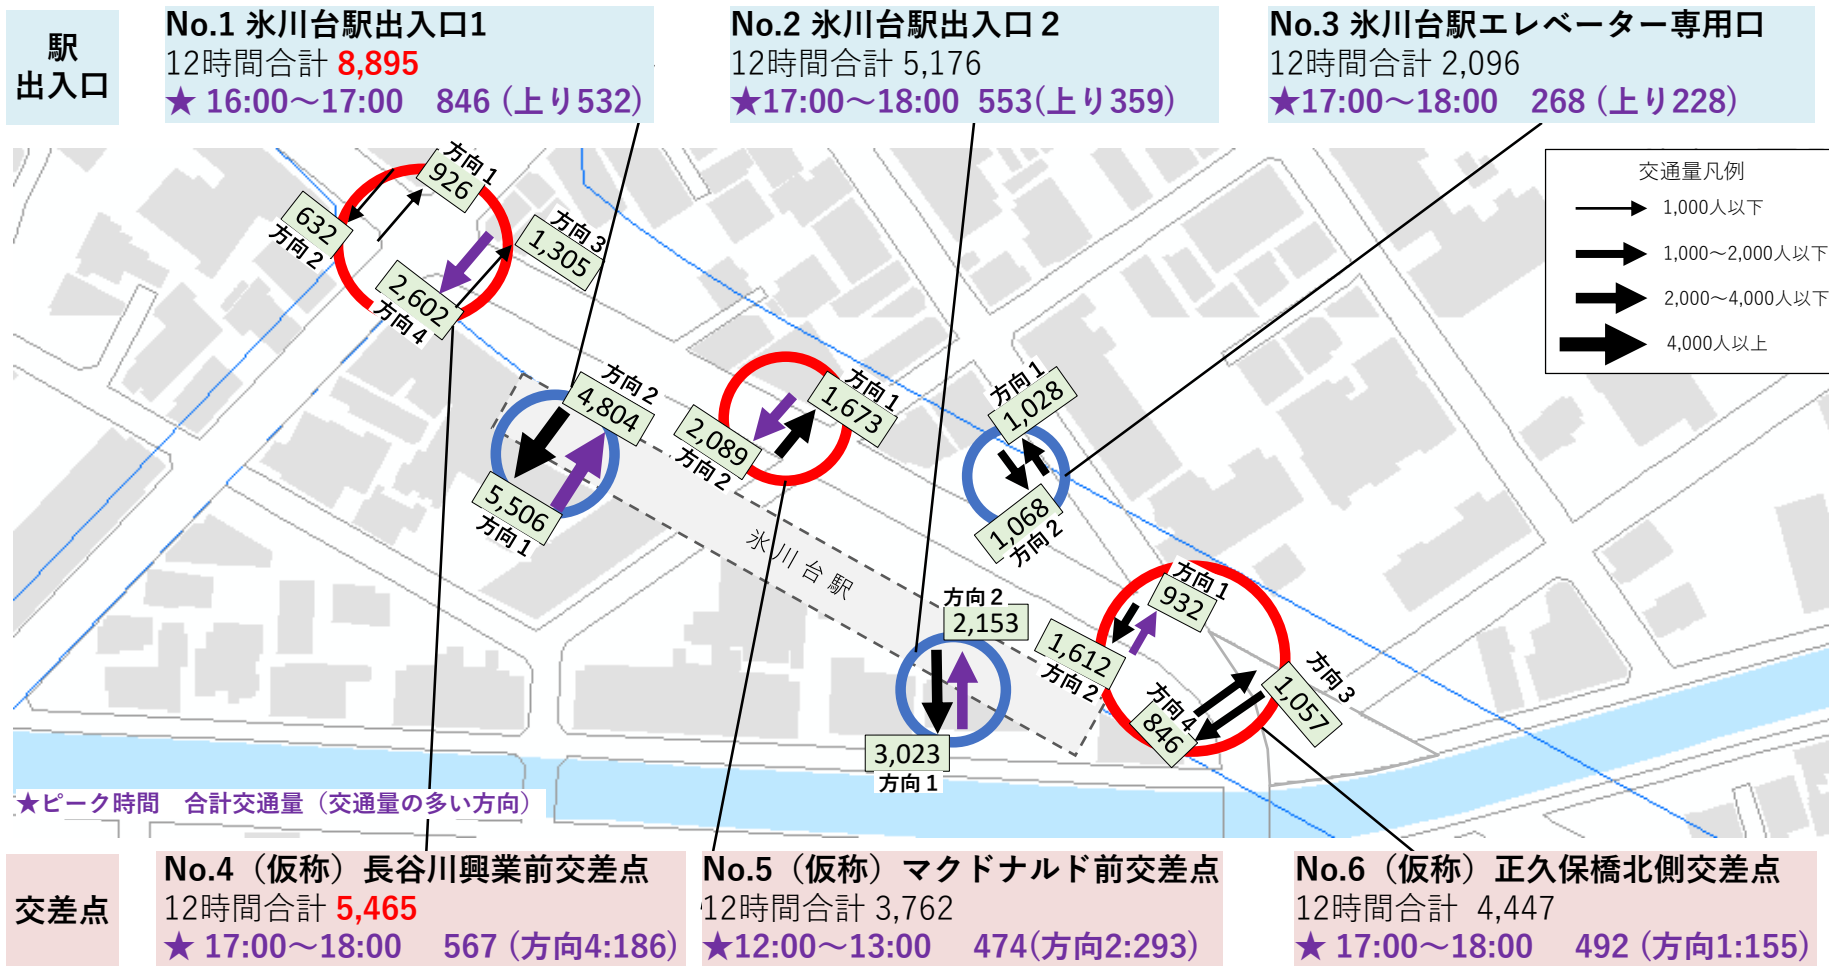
駅
出入口

No.1 氷川台駅出入口1
12時間合計 8,895
★ 16:00～17:00　846（上り532）

No.2 氷川台駅出入口 2
12時間合計 5,176
★17:00～18:00　553(上り359)

No.3 氷川台駅エレベーター専用口
12時間合計 2,096
★17:00～18:00　268（上り228)

交通量凡例
1,000人以下
1,000～2,000人以下
2,000～4,000人以下
4,000人以上

方向1
926
632
方向2
方向3
1,305
2,602
方向4

方向2
4,804
5,506
方向1

2,089
方向2
方向1
1,673

方向1
1,028
1,068
方向2

氷川台駅

方向2
2,153
3,023
方向1

方向1
932
1,612
方向2
方向3
1,057
方向4
846

★ピーク時間　合計交通量（交通量の多い方向）

交差点

No.4（仮称）長谷川興業前交差点
12時間合計 5,465
★ 17:00～18:00　567（方向4:186)

No.5（仮称）マクドナルド前交差点
12時間合計 3,762
★12:00～13:00　474(方向2:293)

No.6（仮称）正久保橋北側交差点
12時間合計 4,447
★ 17:00～18:00　492（方向1:155)